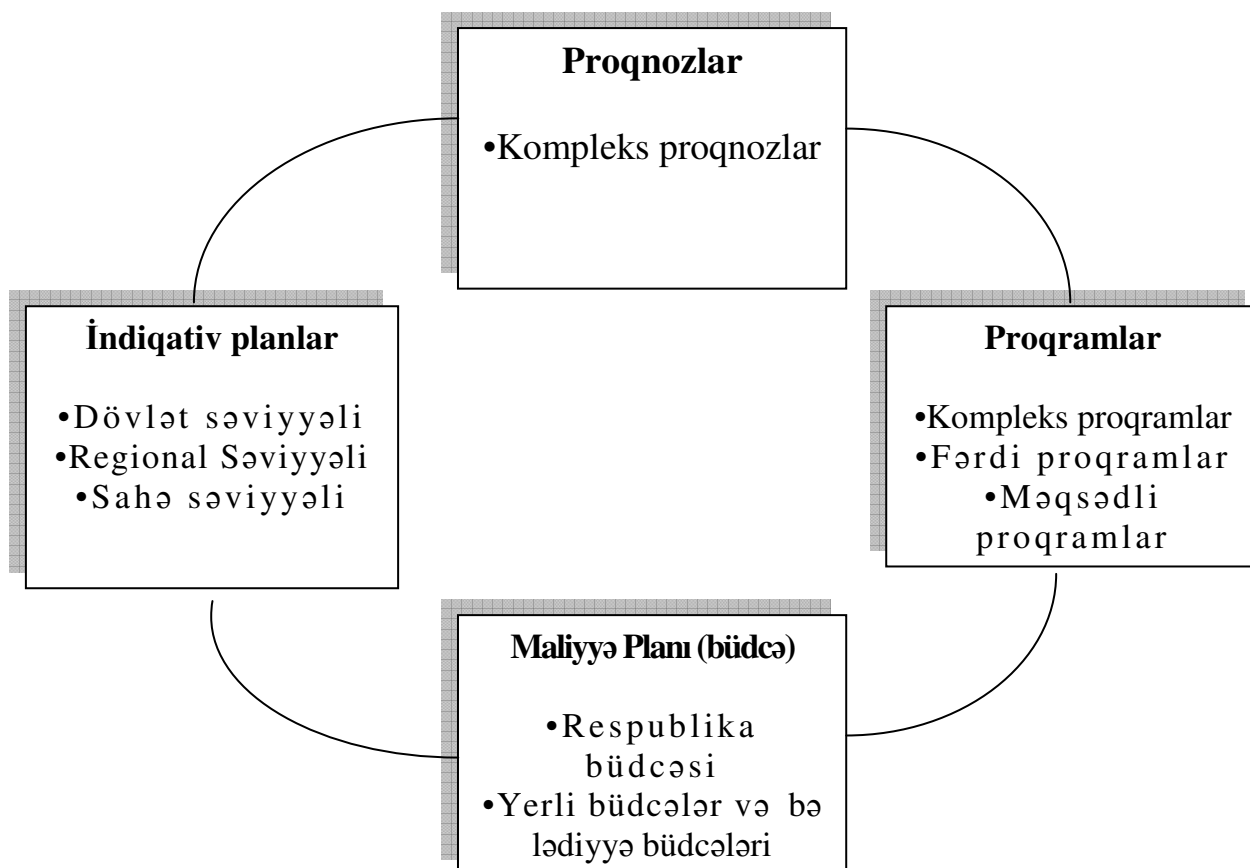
Proqnozlar

•Kompleks proqnozlar

İndiqativ planlar

•Dövlət səviyyəli
•Regional Səviyyəli
•Sahə səviyyəli

Proqramlar

•Kompleks proqramlar
•Fərdi proqramlar
•Məqsədli proqramlar

Maliyyə Planı (büdcə)

•Respublika büdcəsi
•Yerli büdcələr və bə lədiyyə büdcələri